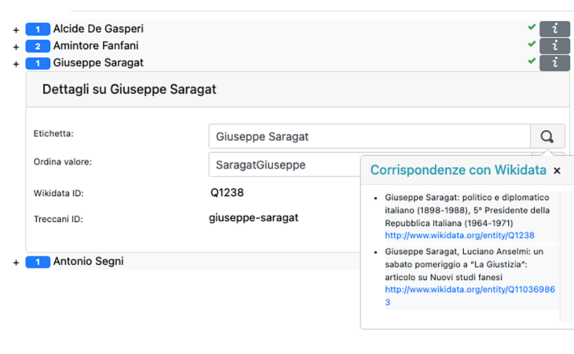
+ 1 Alcide De Gasperi ✔ ℹ
+ 2 Amintore Fanfani ✔ ℹ
+ 1 Giuseppe Saragat ✔ ℹ

Dettagli su Giuseppe Saragat

Etichetta: Giuseppe Saragat

Ordina valore: SaragatGiuseppe

Wikidata ID: Q1238

Treccani ID: giuseppe-saragat

Corrispondenze con Wikidata ×

- Giuseppe Saragat: politico e diplomatico italiano (1898-1988), 5° Presidente della Repubblica Italiana (1964-1971) http://www.wikidata.org/entity/Q1238
- Giuseppe Saragat, Luciano Anselmi: un sabato pomeriggio a "La Giustizia": articolo su Nuovi studi fanesi http://www.wikidata.org/entity/Q110369863

+ 1 Antonio Segni